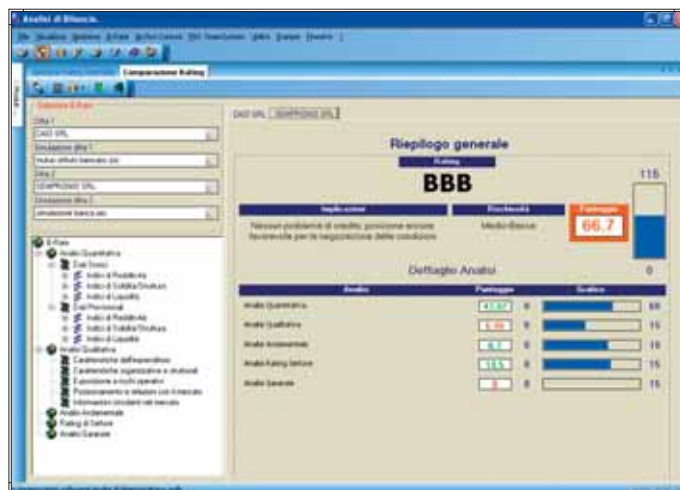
Analisi di Bilancio

Comparazione Rating

Seleziona B-Rate

Ditta 1
CAIO SRL

Simulazione ditta 1

Ditta 2
SEMPRONIO SRL

Simulazione ditta 2

B-Rate
Analisi Quantitativa
Dati Storici
Indici di Redditività
Indici di Solidità/Struttura
Indici di Liquidità
Dati Previsionali
Indici di Redditività
Indici di Solidità/Struttura
Indici di Liquidità
Analisi Qualitativa
Caratteristiche dell'imprenditore
Caratteristiche organizzative e strutturali
Esposizione a rischi operativi
Posizionamento e relazioni con il mercato
Informazioni circolanti nel mercato
Analisi Andamentale
Rating di Settore
Analisi Generale

CAIO SRL | SEMPRONIO SRL

Riepilogo generale

Rating

BBB

115

Implicazioni
Nessun problema di credito, posizione ancora favorevole per la negoziazione delle condizioni

Rischiosità
Medio-Bassa

Punteggio
66.7

0

Dettaglio Analisi

| Analisi | Punteggio | | Grafico | |
|---|---|---|---|---|
| Analisi Quantitativa | 47,57 | 0 | | 69 |
| Analisi Qualitativa | 5,39 | 0 | | 15 |
| Analisi Andamentale | 8,1 | 0 | | 15 |
| Analisi Rating Settore | 10,5 | 0 | | 15 |
| Analisi Generale | 0 | 0 | | 15 |